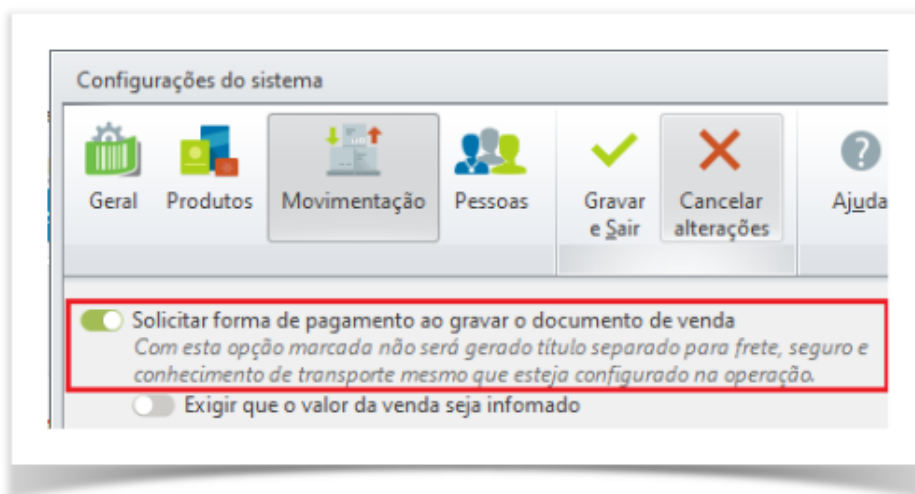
Configurações do sistema

Geral
Produtos
Movimentação
Pessoas
Gravar e Sair
Cancelar alterações
Ajuda

Solicitar forma de pagamento ao gravar o documento de venda
Com esta opção marcada não será gerado título separado para frete, seguro e conhecimento de transporte mesmo que esteja configurado na operação.

Exigir que o valor da venda seja infomado